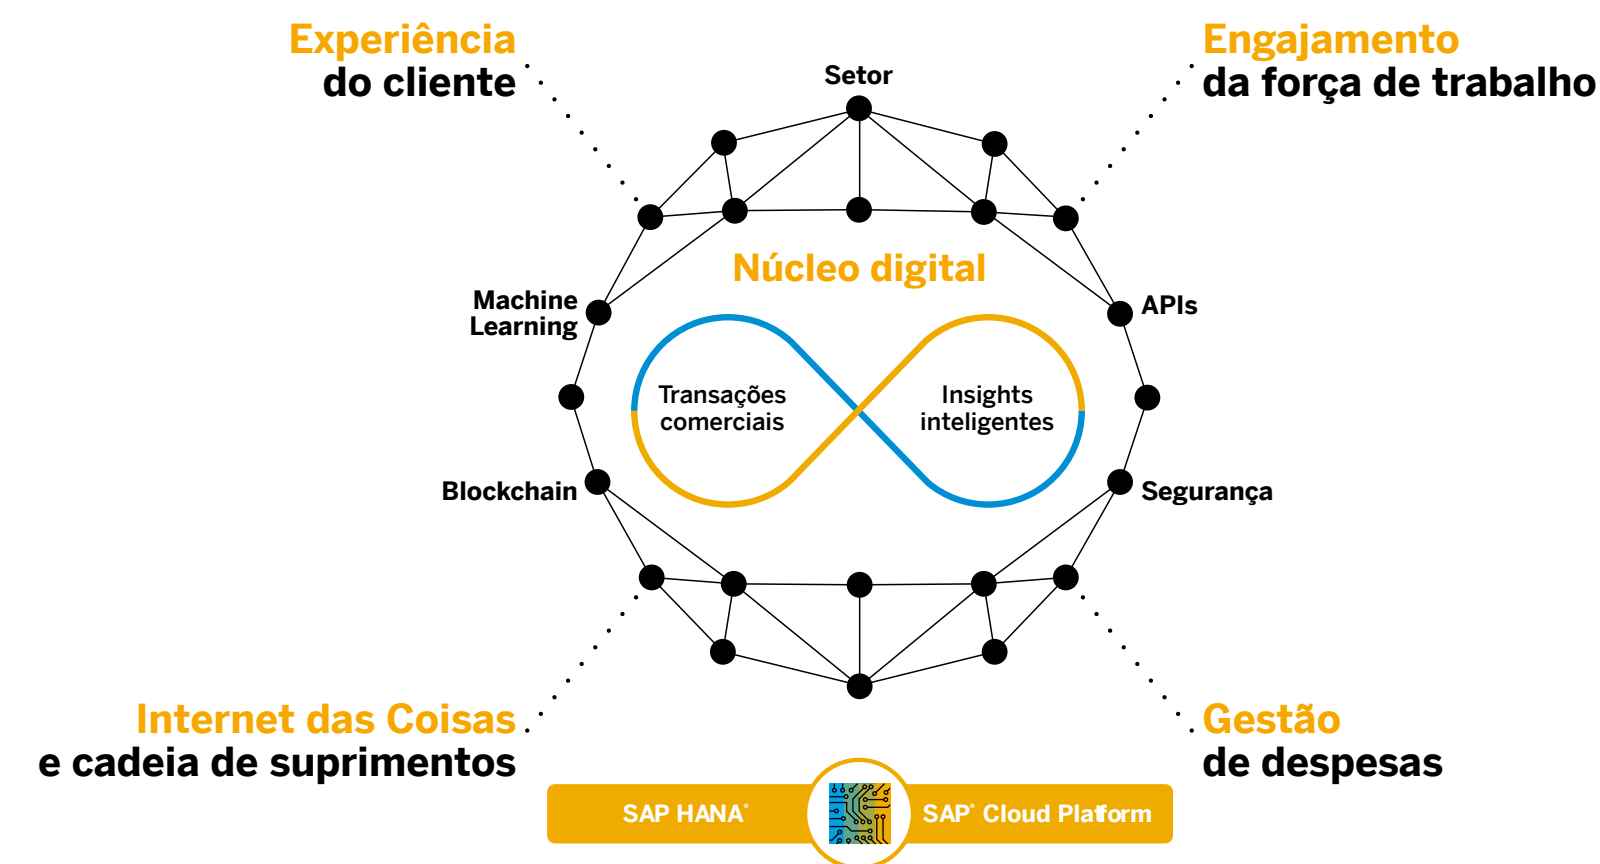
Experiência
do cliente

Engajamento
da força de trabalho

Setor

Machine
Learning

APIs

Núcleo digital

Transações
comerciais

Insights
inteligentes

Blockchain

Segurança

Internet das Coisas
e cadeia de suprimentos

Gestão
de despesas

SAP HANA®

SAP® Cloud Platform